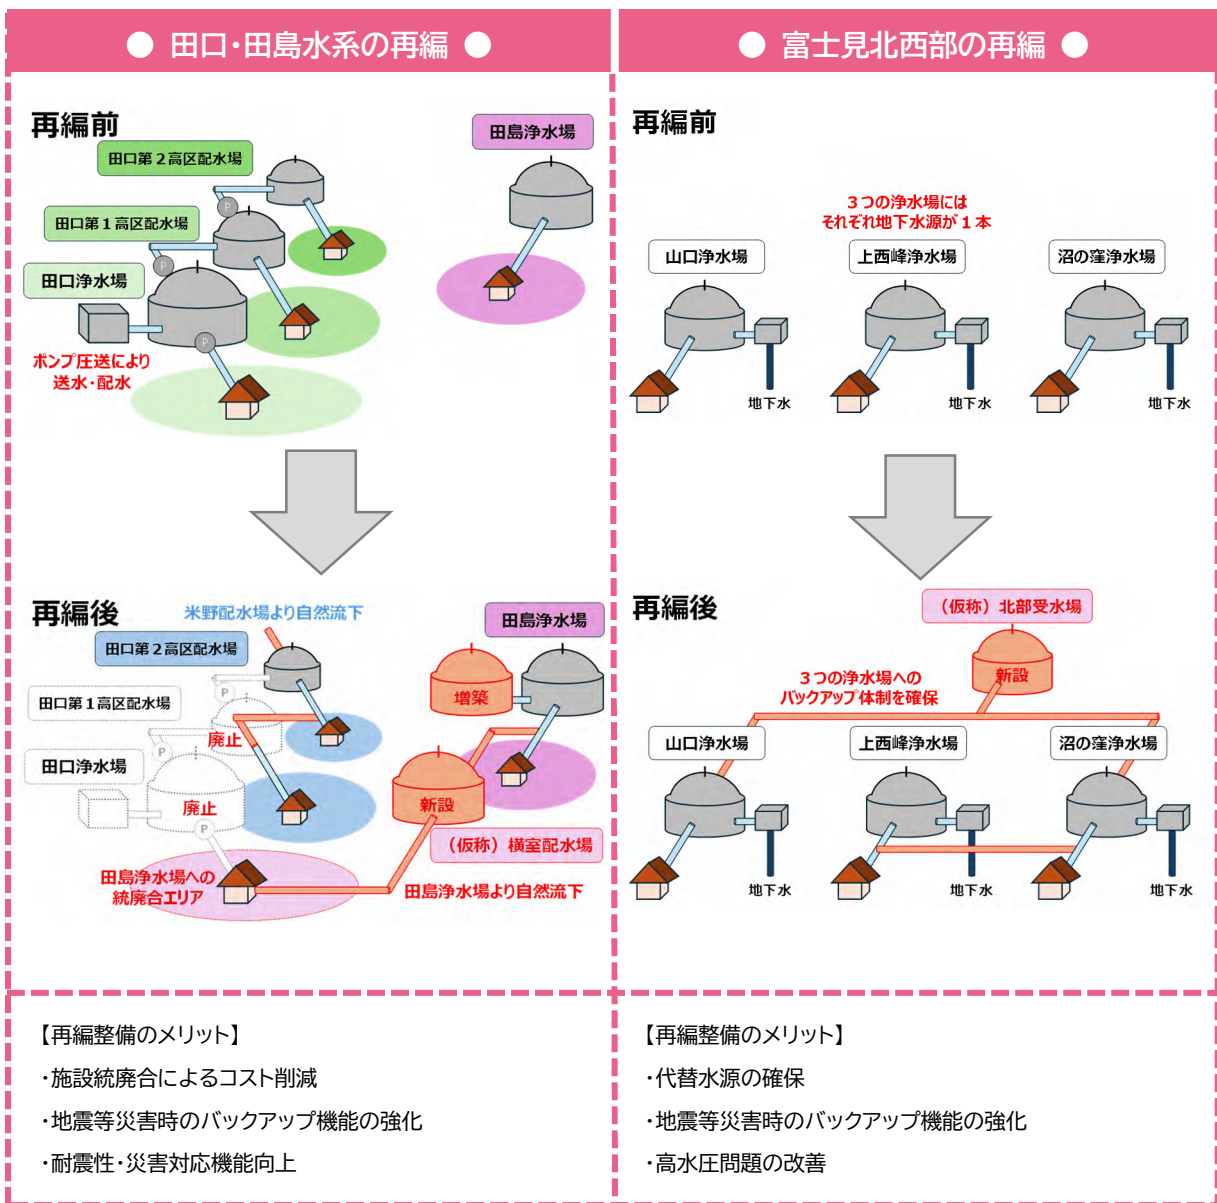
● 田口・田島水系の再編 ●

再編前

田島浄水場

田口第２高区配水場

P

田口第１高区配水場

P

田口浄水場

P

ポンプ圧送により送水・配水

再編後

米野配水場より自然流下

田島浄水場

田口第２高区配水場

P

田口第１高区配水場

増築

P

廃止

田口浄水場

廃止

新設

P

（仮称）横室配水場

田島浄水場への統廃合エリア

田島浄水場より自然流下

【再編整備のメリット】

・施設統廃合によるコスト削減

・地震等災害時のバックアップ機能の強化

・耐震性・災害対応機能向上

● 富士見北西部の再編 ●

再編前

３つの浄水場にはそれぞれ地下水源が１本

山口浄水場

上西峰浄水場

沼の窪浄水場

地下水

地下水

地下水

再編後

（仮称）北部受水場

新設

３つの浄水場へのバックアップ体制を確保

山口浄水場

上西峰浄水場

沼の窪浄水場

地下水

地下水

地下水

【再編整備のメリット】

・代替水源の確保

・地震等災害時のバックアップ機能の強化

・高水圧問題の改善